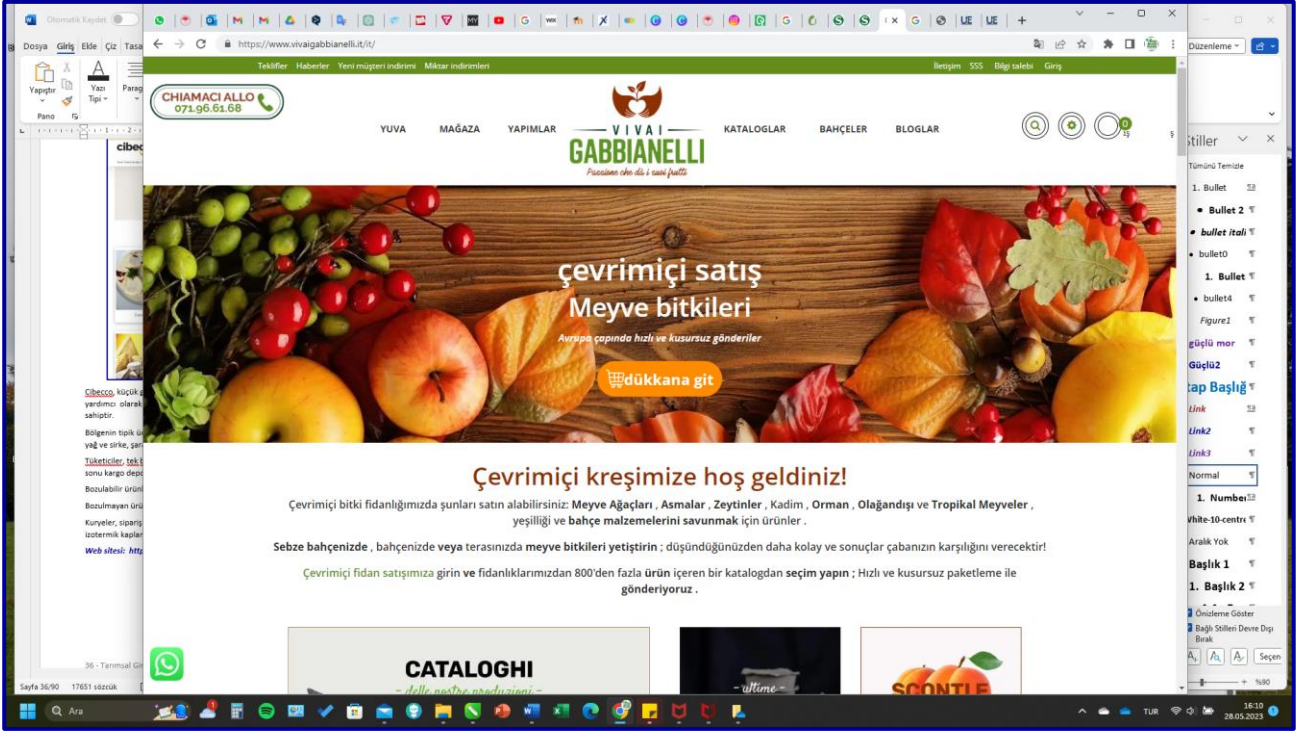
Otomatik Kaydet

Dosya Giriş Ekle Çiz Tasa

Yapıştır Yazı Tipi Parag Pano

https://www.vivaigabbianelli.it/it/

Teklifler Haberler Yeni müşteri indirimi Miktar indirimleri

İletişim SSS Bilgi talebi Giriş

CHIAMACI ALLO 071.96.61.68

YUVA MAĞAZA YAPIMLAR

VIVAI GABBIANELLI

Passione che dà i suoi frutti

KATALOGLAR BAHÇELER BLOGLAR

0

çevrimiçi satış
Meyve bitkileri

Avrupa çapında hızlı ve kusursuz gönderiler

dükkana git

Çevrimiçi kreşimize hoş geldiniz!

Çevrimiçi bitki fidanlığımızda şunları satın alabilirsiniz: Meyve Ağaçları , Asmalar , Zeytinler , Kadim , Orman , Olağandışı ve Tropikal Meyveler , yeşilliği ve bahçe malzemelerini savunmak için ürünler .

Sebze bahçenizde , bahçenizde veya terasınızda meyve bitkileri yetiştirin ; düşündüğünüzden daha kolay ve sonuçlar çabanızın karşılığını verecektir!

Çevrimiçi fidan satışımıza girin ve fidanlıklarımızdan 800'den fazla ürün içeren bir katalogdan seçim yapın ; Hızlı ve kusursuz paketleme ile gönderiyoruz .

CATALOGHI
- delle nostre produzioni -

- ultime -

SCONTI

Cibecco, küçük yardımcı olarak sahiptir.

Bölgenin tipik ü yağ ve sirke, şar

Tüketiciler, tek sonu kargo depo

Bozulabilir ürün

Bozulmayan ürü

Kuryeler, sipariş izotermik kaplar

Web sitesi: http

36 - Tarımsal Gi

Sayfa 36/90 17651 sözcük

Düzenleme

Stiller

Tümünü Temizle
1. Bullet
Bullet 2
bullet itali
bullet0
1. Bullet
bullet4
Figure1
güçlü mor
Güçlü2
tap Başlığ
Link
Link2
Link3
Normal
1. Number
White-10-centre
Aralık Yok
Başlık 1
1. Başlık 2

Önizleme Göster
Bağlı Stilleri Devre Dışı Bırak

Seçen

%90

Ara

TUR

16:10
28.05.2023